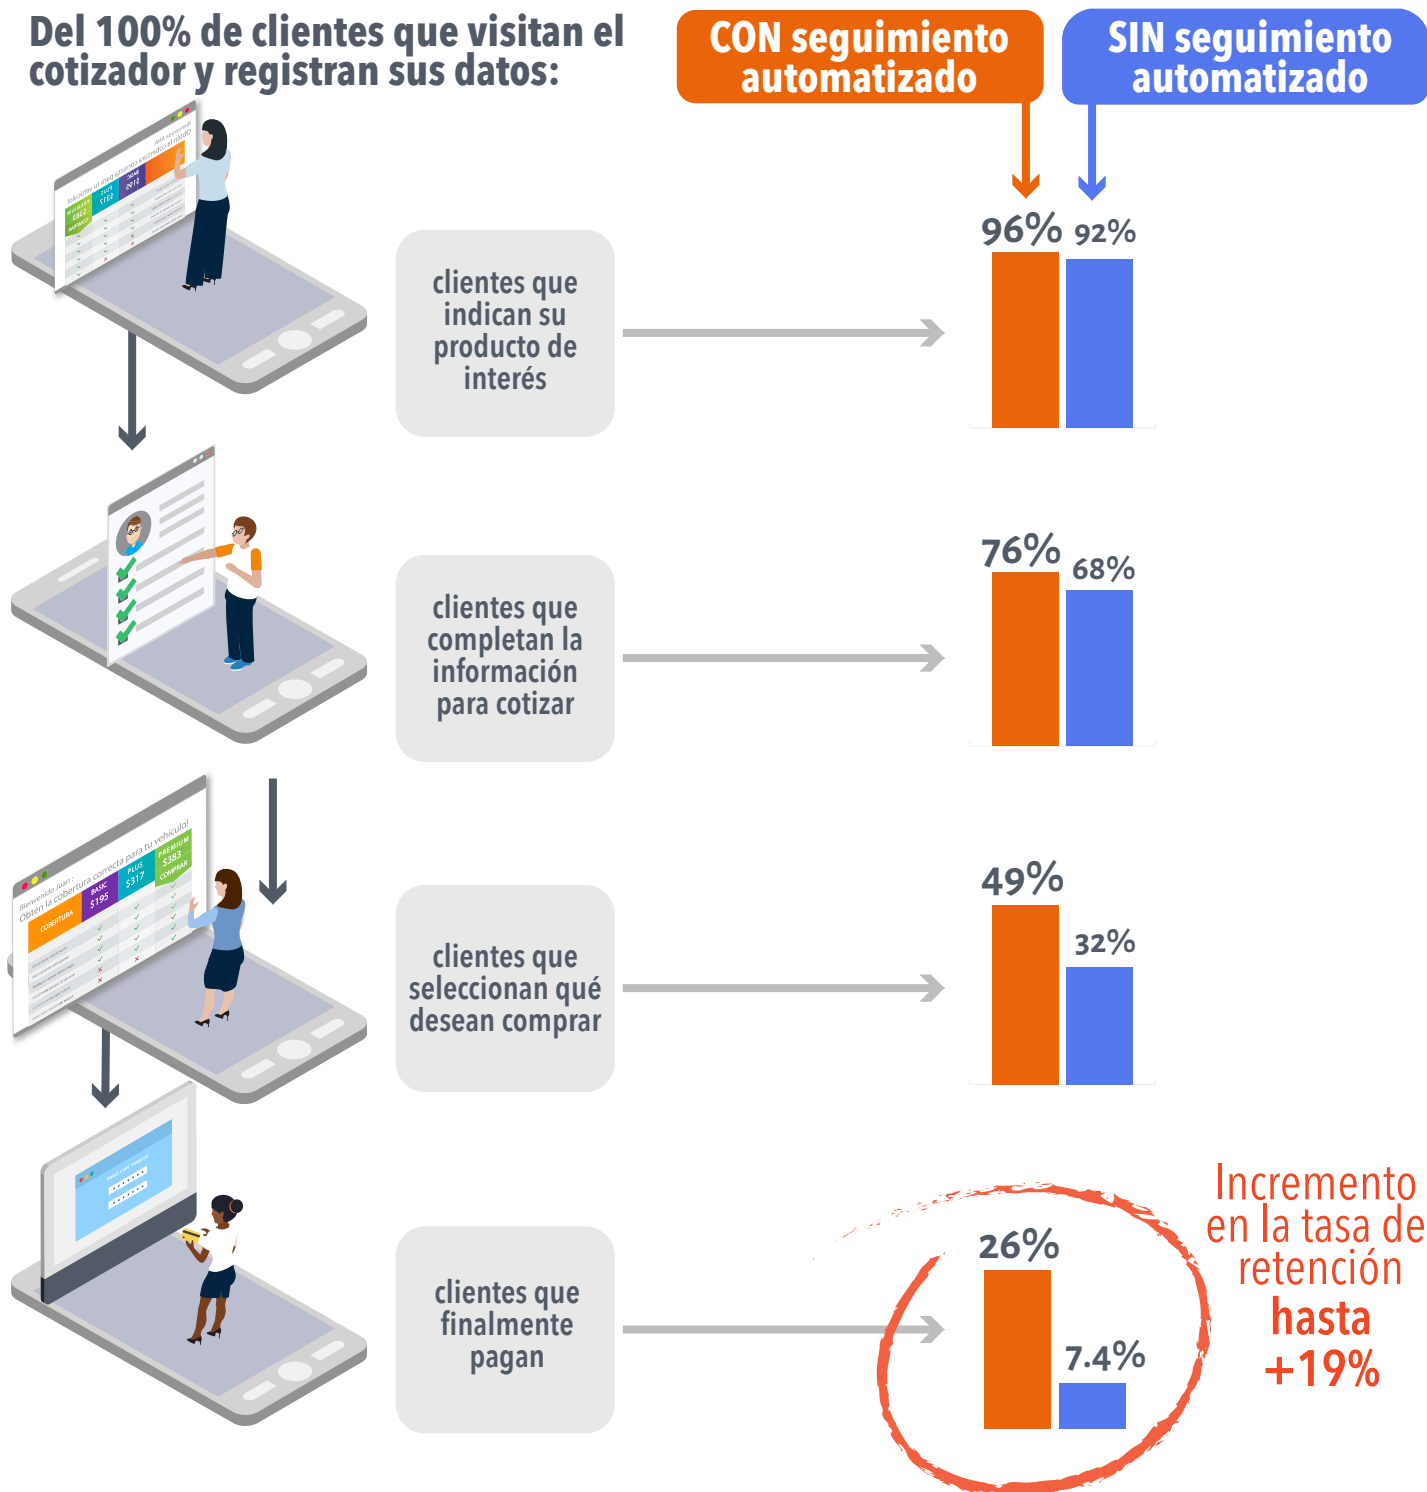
Del 100% de clientes que visitan el cotizador y registran sus datos:

CON seguimiento automatizado

SIN seguimiento automatizado

clientes que indican su producto de interés

96% 92%

clientes que completan la información para cotizar

76% 68%

Bienvenido Juan: Obten la cobertura correcta para tu vehículo!

COBERTURA

BASIC $195

PLUS $317

PREMIUM $383

COMPRAR

clientes que seleccionan qué desean comprar

49% 32%

clientes que finalmente pagan

26% 7.4%

Incremento en la tasa de retención hasta +19%